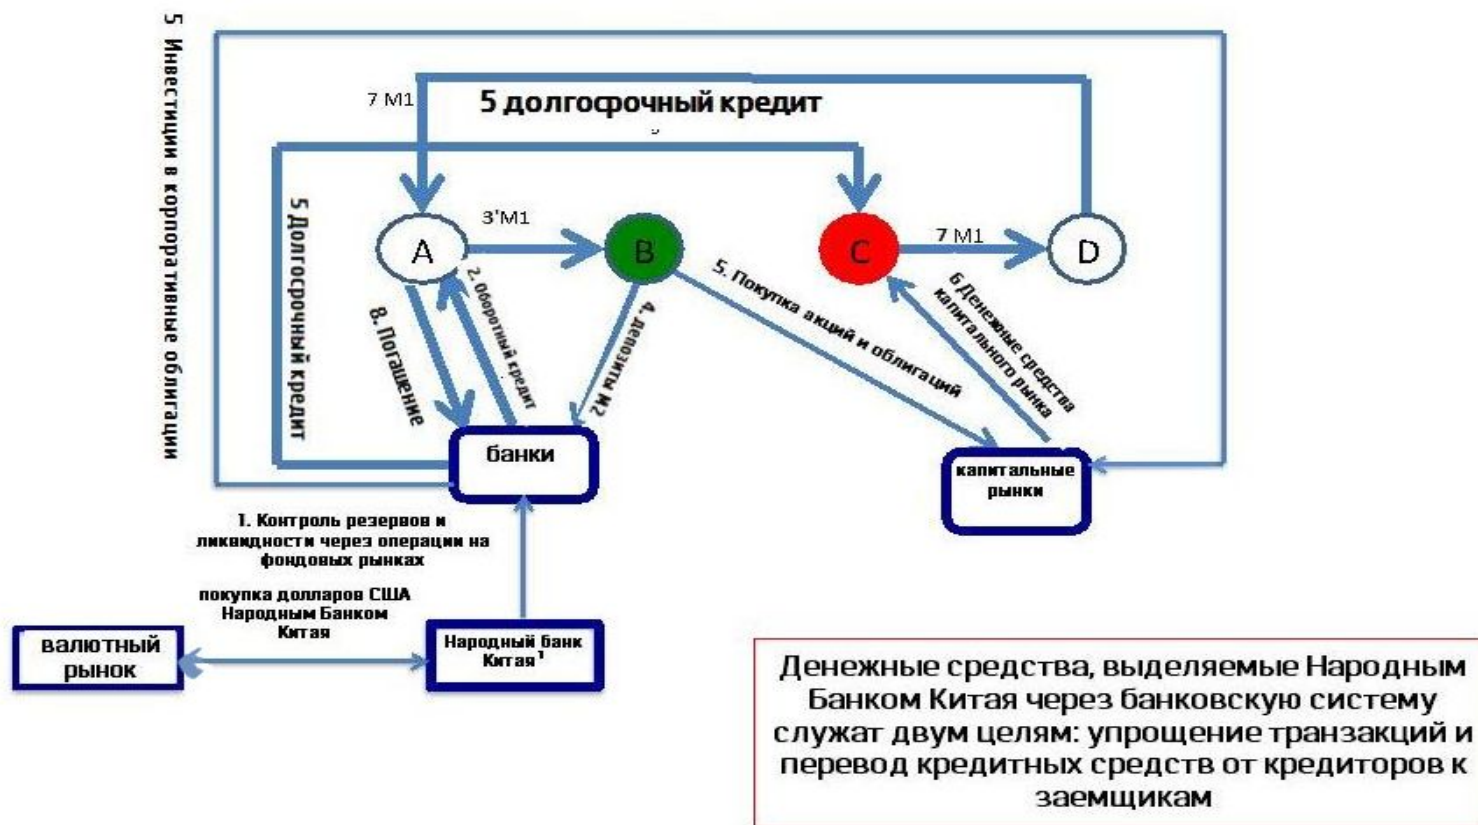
5 Инвестиции в корпоративные облигации

7 M1

5 долгосрочный кредит

5

5 Долгосрочный кредит

A

3'M1

B

C

7 M1

D

2. Оборотный кредит

8. Погашение

4. Депозиты M2

5. Покупка акций и облигаций

6 Денежные средства капитального рынка

банки

капитальные рынки

1. Контроль резервов и ликвидности через операции на фондовых рынках

покупка долларов США Народным Банком Китая

валютный рынок

Народный банк Китая$^1$

Денежные средства, выделяемые Народным Банком Китая через банковскую систему служат двум целям: упрощение транзакций и перевод кредитных средств от кредиторов к заемщикам